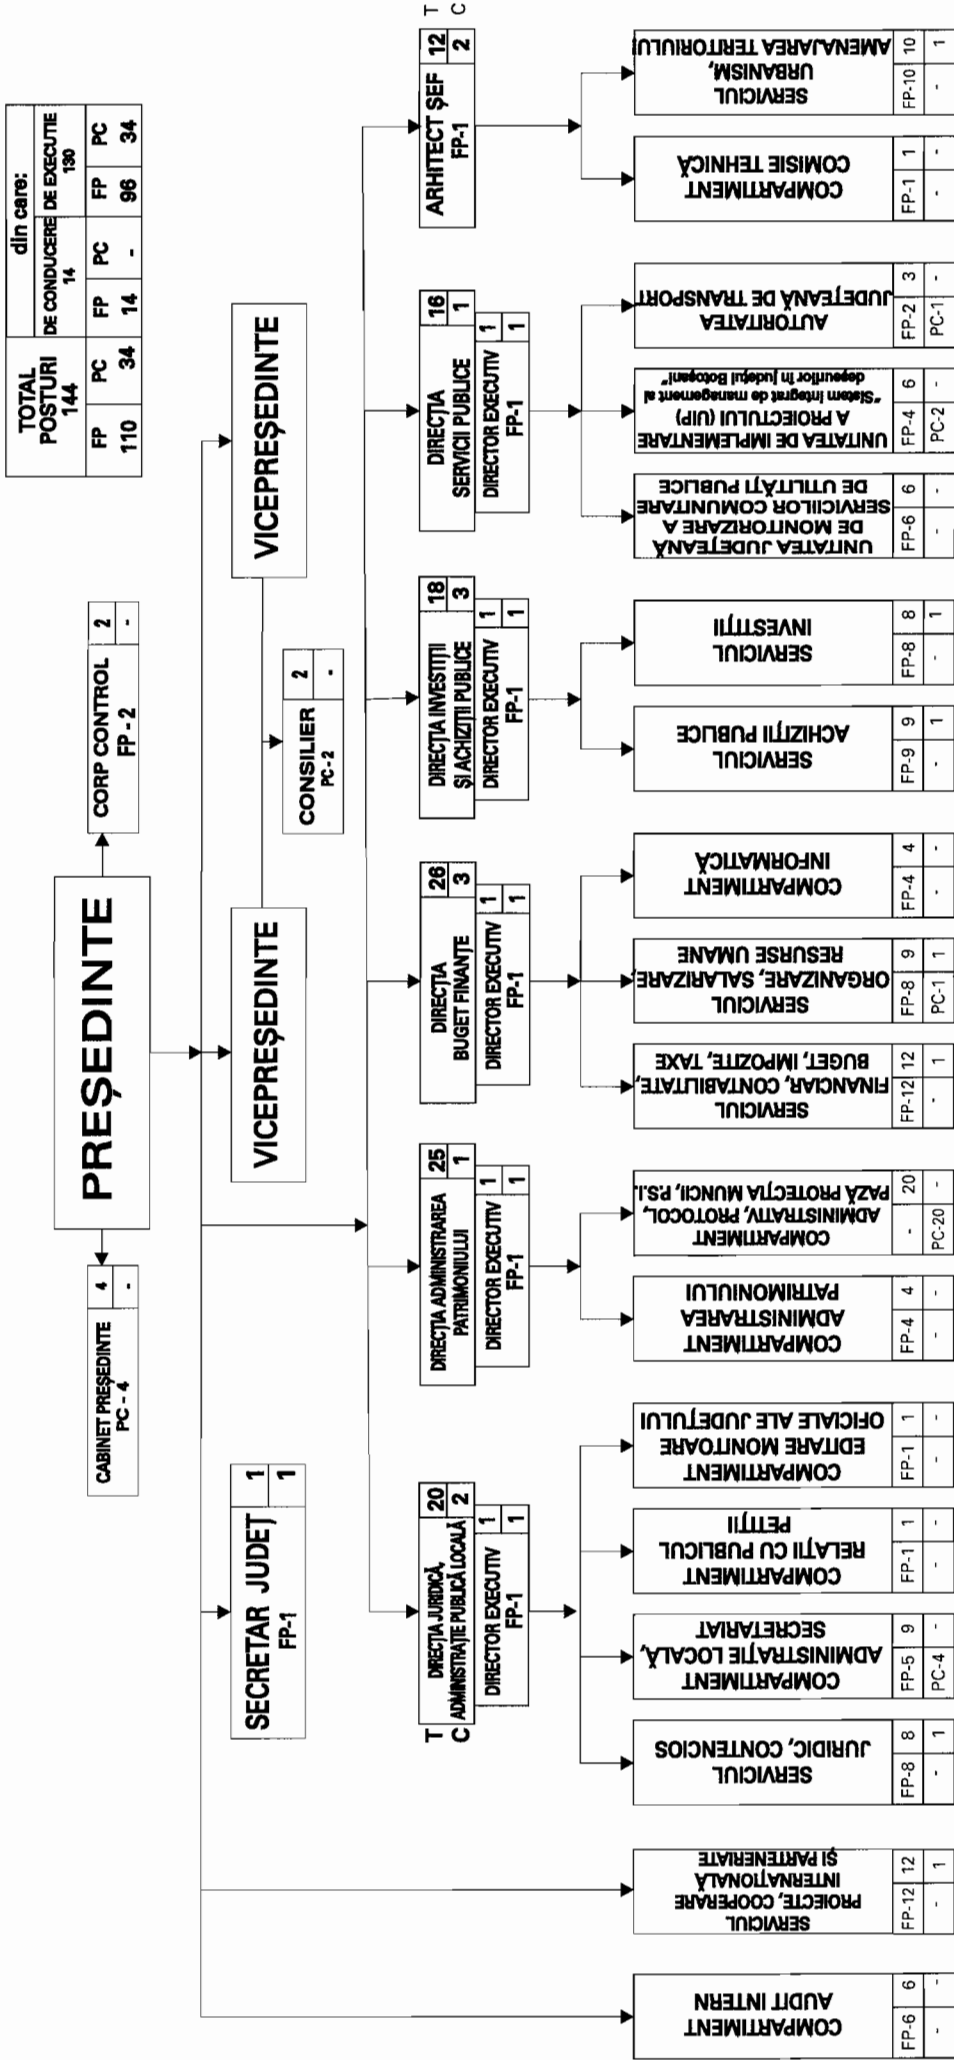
TOTAL POSTURI 144

| FP | PC |
|---|---|
| 110 | 34 |

din care:

| DE CONDUCERE 14 | | DE EXECUȚIE 130 | |
|---|---|---|---|
| FP | PC | FP | PC |
| 14 | - | 96 | 34 |

PREȘEDINTE

CORP CONTROL FP - 2 | 2 | -

CABINET PREȘEDINTE PC - 4 | 4 | -

VICEPREȘEDINTE

VICEPREȘEDINTE

CONSILIER PC-2 | 2 | -

SECRETAR JUDEȚ FP-1 | 1 | 1

T C

DIRECȚIA JURIDICĂ, ADMINISTRAȚIE PUBLICĂ LOCALĂ | 20 | 2
DIRECTOR EXECUTIV FP-1 | 1 | 1

DIRECȚIA ADMINISTRAREA PATRIMONIULUI | 25 | 1
DIRECTOR EXECUTIV FP-1 | 1 | 1

DIRECȚIA BUGET FINANȚE | 26 | 3
DIRECTOR EXECUTIV FP-1 | 1 | 1

DIRECȚIA INVESTIȚII ȘI ACHIZIȚII PUBLICE | 18 | 3
DIRECTOR EXECUTIV FP-1 | 1 | 1

DIRECȚIA SERVICII PUBLICE | 16 | 1
DIRECTOR EXECUTIV FP-1 | 1 | 1

ARHITECT ȘEF FP-1 | 12 | 2

T C

COMPARTIMENT AUDIT INTERN | FP-6 | - | 6 | -

SERVICIUL PROIECTE, COOPERARE INTERNAȚIONALĂ ȘI PARTENERIATE | FP-12 | - | 12 | 1

SERVICIUL JURIDIC, CONTENCIOS | FP-8 | - | 8 | 1

COMPARTIMENT ADMINISTRAȚIE LOCALĂ, SECRETARIAT | FP-5 | PC-4 | 9 | -

COMPARTIMENT RELAȚII CU PUBLICUL PETIȚII | FP-1 | - | 1 | -

COMPARTIMENT EDITARE MONITOARE OFICIALE ALE JUDEȚULUI | FP-1 | - | 1 | -

COMPARTIMENT ADMINISTRAREA PATRIMONIULUI | FP-4 | - | 4 | -

COMPARTIMENT ADMINISTRATIV, PROTOCOL, PAZA PROTECȚIA MUNCII, P.S.I. | - | PC-20 | 20 | -

SERVICIUL FINANCIAR, CONTABILITATE, BUGET, IMPOZITE, TAXE | FP-12 | - | 12 | 1

SERVICIUL ORGANIZARE, SALARIZARE, RESURSE UMANE | FP-8 | PC-1 | 9 | 1

COMPARTIMENT INFORMATICĂ | FP-4 | - | 4 | -

SERVICIUL ACHIZIȚII PUBLICE | FP-9 | - | 9 | 1

SERVICIUL INVESTIȚII | FP-8 | - | 8 | 1

UNITATEA JUDEȚEANĂ DE MONITORIZARE A SERVICIILOR COMUNITARE DE UTILITĂȚI PUBLICE | FP-6 | - | 6 | -

UNITATEA DE IMPLEMENTARE A PROIECTULUI (UIP) "Sistem integrat de management al deșeurilor în județul Botoșani" | FP-4 | PC-2 | 6 | -

AUTORITATEA JUDEȚEANĂ DE TRANSPORT | FP-2 | PC-1 | 3 | -

COMPARTIMENT COMISIE TEHNICĂ | FP-1 | - | 1 | -

SERVICIUL URBANISM, AMENAJAREA TERITORIULUI | FP-10 | - | 10 | 1